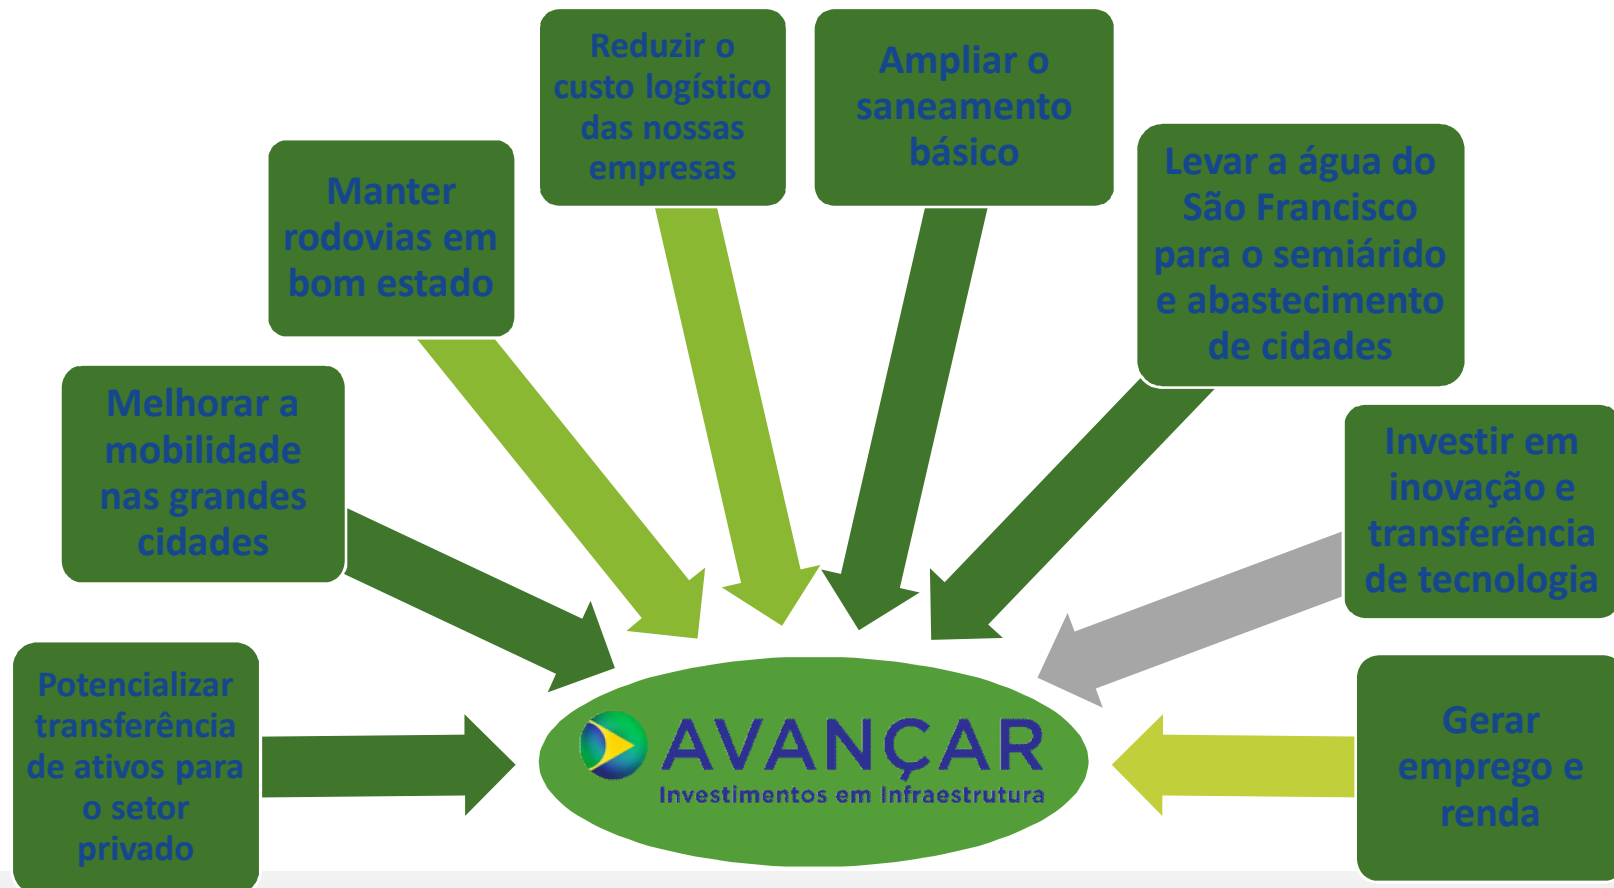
Reduzir o custo logístico das nossas empresas

Ampliar o saneamento básico

Manter rodovias em bom estado

Levar a água do São Francisco para o semiárido e abastecimento de cidades

Melhorar a mobilidade nas grandes cidades

Investir em inovação e transferência de tecnologia

Potencializar transferência de ativos para o setor privado

AVANÇAR
Investimentos em Infraestrutura

Gerar emprego e renda